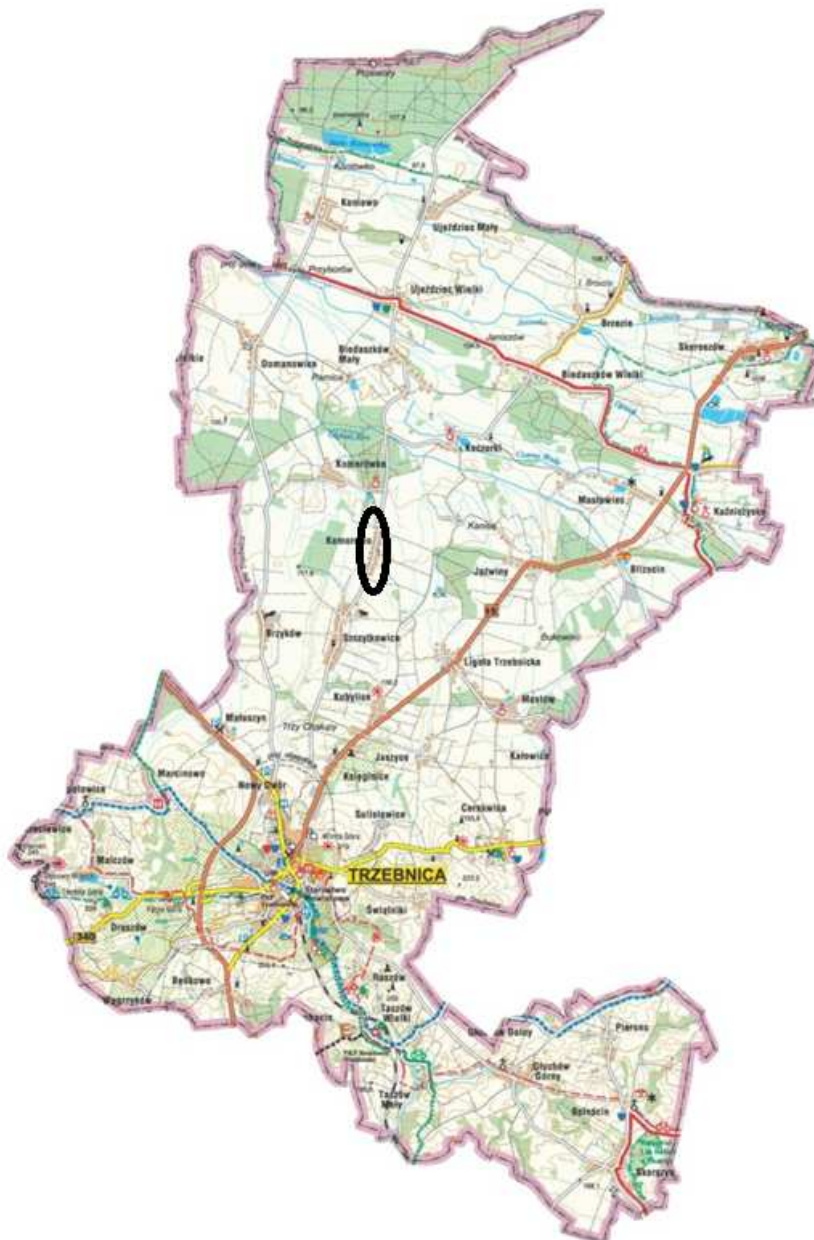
Popowice
Koniowo
Ujeździec Mały
Ujeździec Wielki
Brochocin
Skoroszów
Domanowice
Biedaszków Mały
Biedaszków Wielki
Koczurki
Komorówko
Masłowiec
Kaźmierzów
Komorowo
Jaźwiny
Blizocin
Brzyków
Szczytkowice
Ligota Trzebnicka
Masłów
Kobylice
Małuszyn
Trzy Chałupy
Jaszyce
Marcinowo
Nowy Dwór
Księginice
Kałowice
Sulisławice
Cerekwica
Malczów
TRZEBNICA
Świątniki
Droszów
Boleścin
Raszów
Będkowo
Węgrzynów
Taszów Wielki
Taszów Mały
Głuchów Dolny
Głuchów Górny
Piersno
Boleścin
Skarszyn
340
15